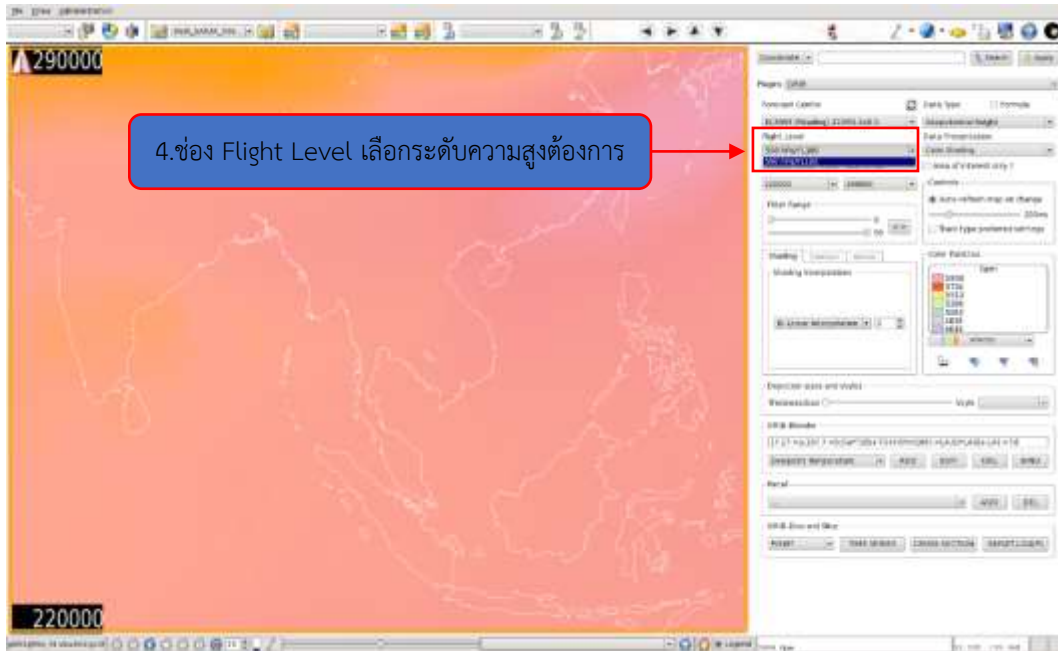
290000

4.ช่อง Flight Level เลือกระดับความสูงต้องการ

220000

Search

Apply

Forecast Centre

Data Type

Formula

Flight Level

Data Presentation

Color Shading

Contours

Auto-refresh map on change

Filter Range

Shading

Shading Interpolation

Bi-Linear Interpolation

Color Palettes

Projection ... and Styles

Style

Add

Edit

Del

Apply

Legend